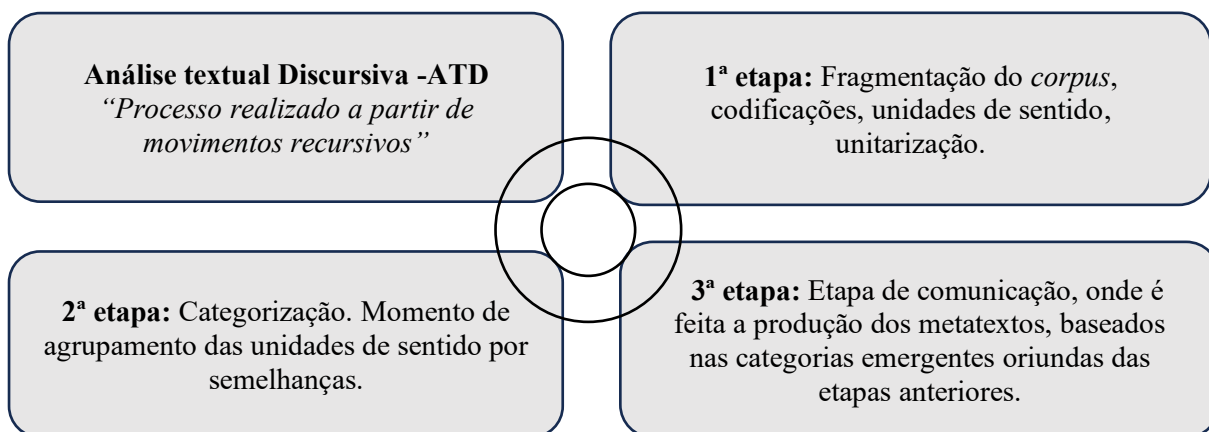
**Análise textual Discursiva -ATD**
*"Processo realizado a partir de movimentos recursivos"*

**1ª etapa:** Fragmentação do *corpus*, codificações, unidades de sentido, unitarização.

**2ª etapa:** Categorização. Momento de agrupamento das unidades de sentido por semelhanças.

**3ª etapa:** Etapa de comunicação, onde é feita a produção dos metatextos, baseados nas categorias emergentes oriundas das etapas anteriores.